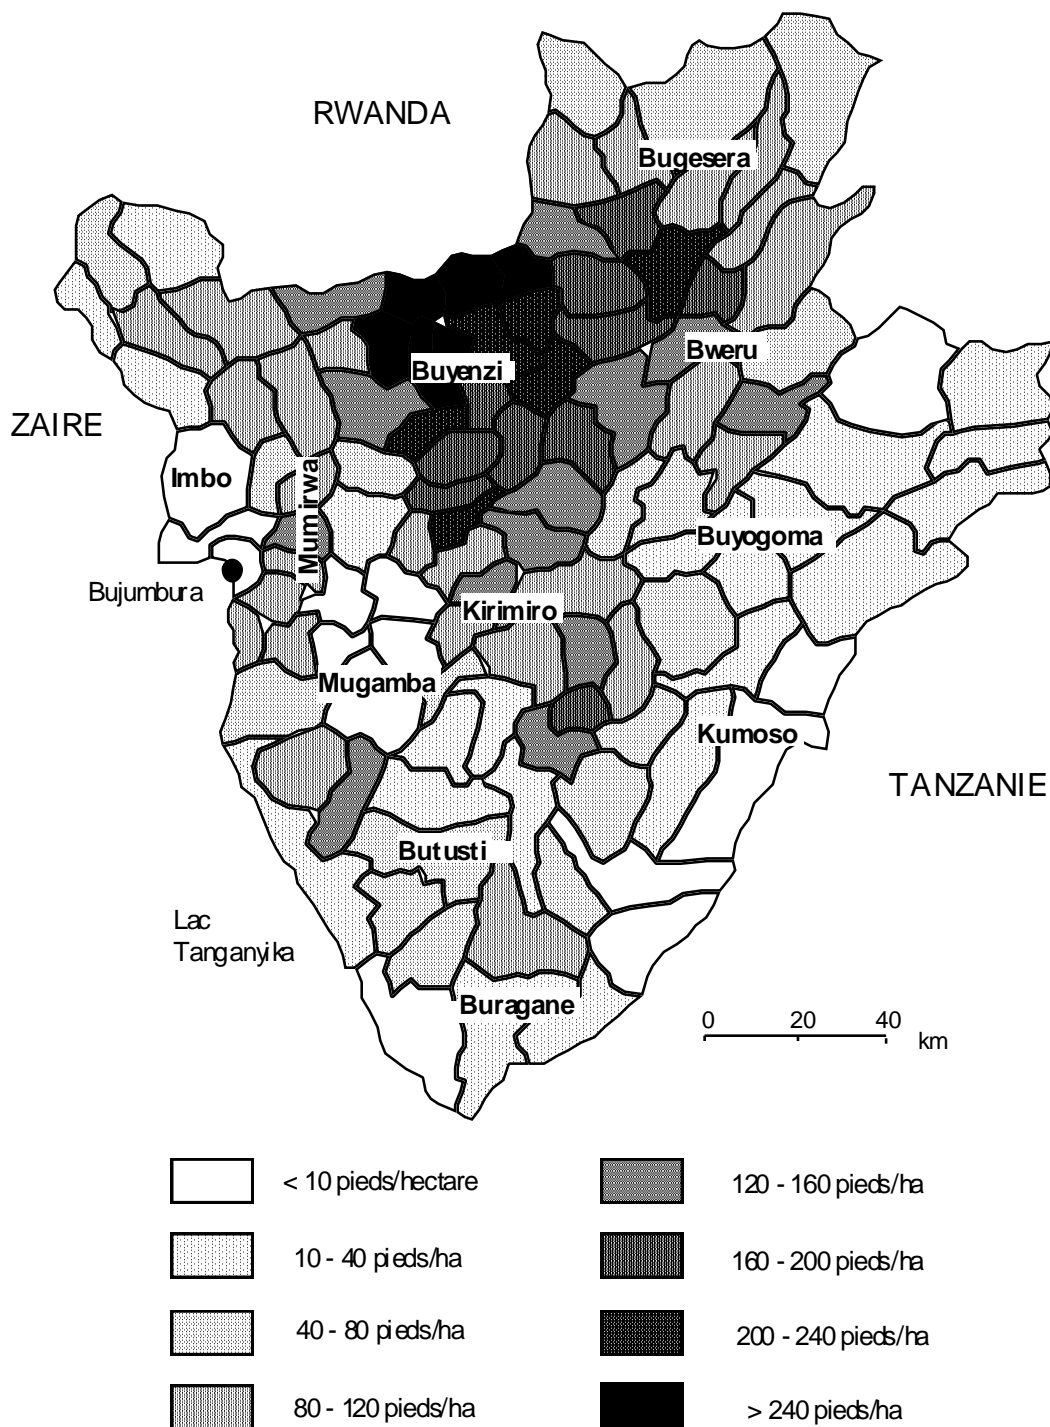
RWANDA

Bugesera

Bweru

Buyenzi

ZAIRE

Imbo

Mumirwa

Bujumbura

Buyogoma

Kirimiro

Mugamba

Kumoso

TANZANIE

Butusti

Lac Tanganyika

Buragane

0 20 40 km

< 10 pieds/hectare

10 - 40 pieds/ha

40 - 80 pieds/ha

80 - 120 pieds/ha

120 - 160 pieds/ha

160 - 200 pieds/ha

200 - 240 pieds/ha

> 240 pieds/ha